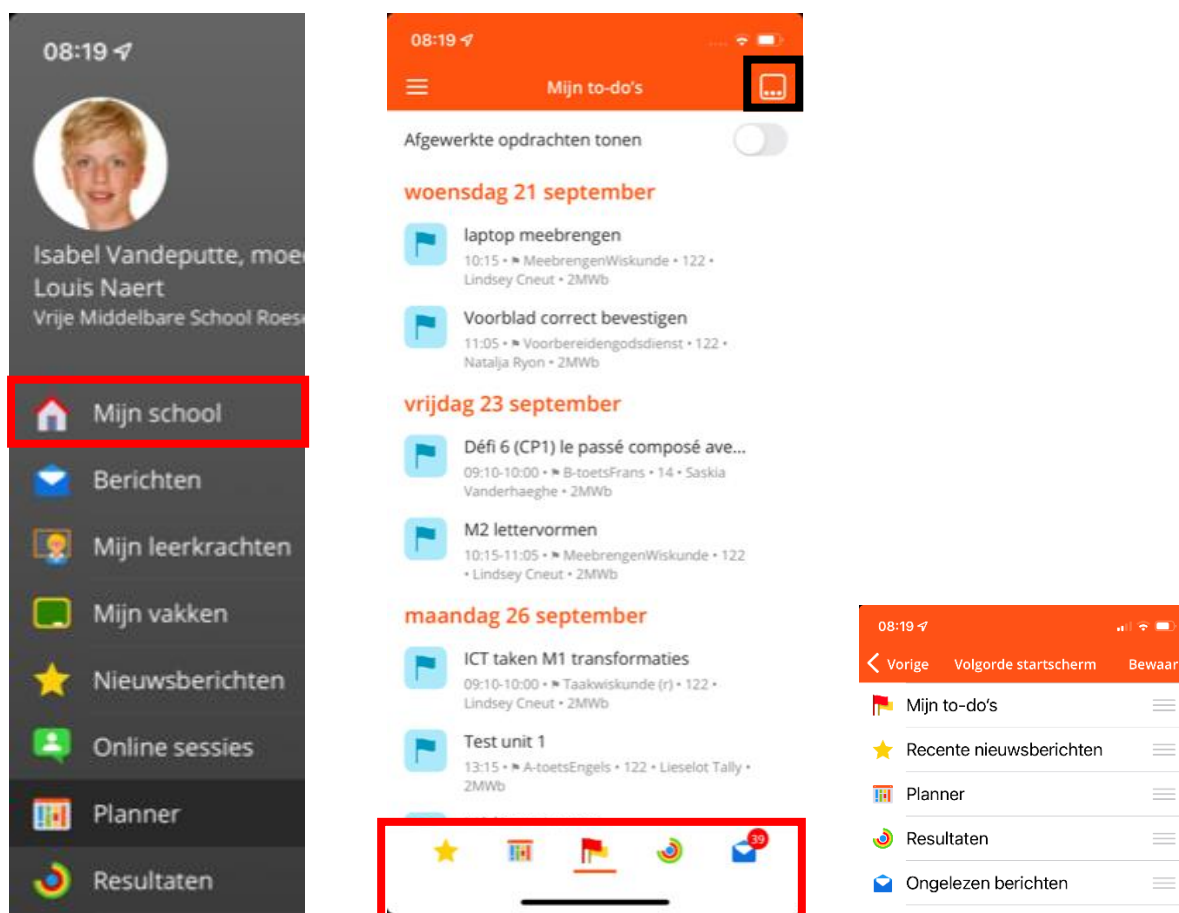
08:19

Isabel Vandeputte, moe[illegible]
Louis Naert
Vrije Middelbare School Roes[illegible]

Mijn school
Berichten
Mijn leerkrachten
Mijn vakken
Nieuwsberichten
Online sessies
Planner
Resultaten

08:19

Mijn to-do's

Afgewerkte opdrachten tonen

woensdag 21 september

laptop meebrengen
10:15 • MeebrengenWiskunde • 122 • Lindsey Cneut • 2MWb

Voorblad correct bevestigen
11:05 • Voorbereidengodsdienst • 122 • Natalja Ryon • 2MWb

vrijdag 23 september

Défi 6 (CP1) le passé composé ave...
09:10-10:00 • B-toetsFrans • 14 • Saskia Vanderhaeghe • 2MWb

M2 lettervormen
10:15-11:05 • MeebrengenWiskunde • 122 • Lindsey Cneut • 2MWb

maandag 26 september

ICT taken M1 transformaties
09:10-10:00 • Taakwiskunde (r) • 122 • Lindsey Cneut • 2MWb

Test unit 1
13:15 • A-toetsEngels • 122 • Lieselot Tally • 2MWb

39

08:19

Vorige Volgorde startscherm Bewaar

Mijn to-do's
Recente nieuwsberichten
Planner
Resultaten
Ongelezen berichten